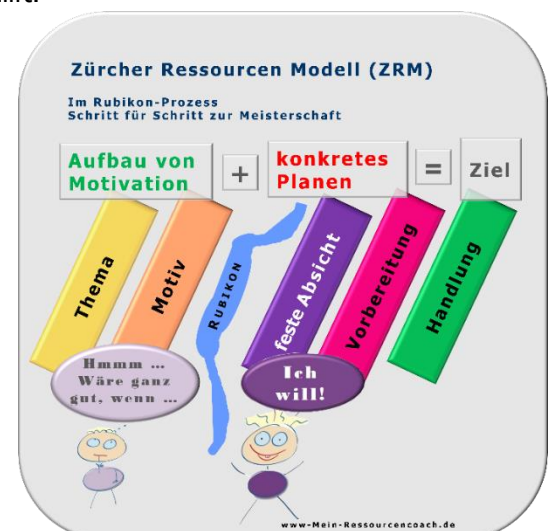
Zürcher Ressourcen Modell (ZRM)

Im Rubikon-Prozess
Schritt für Schritt zur Meisterschaft

Aufbau von Motivation + konkretes Planen = Ziel

Thema

Motiv

RUBIKON

feste Absicht

Vorbereitung

Handlung

Hmmm ... Wäre ganz gut, wenn ...

Ich will!

www-Mein-Ressourcencoach.de